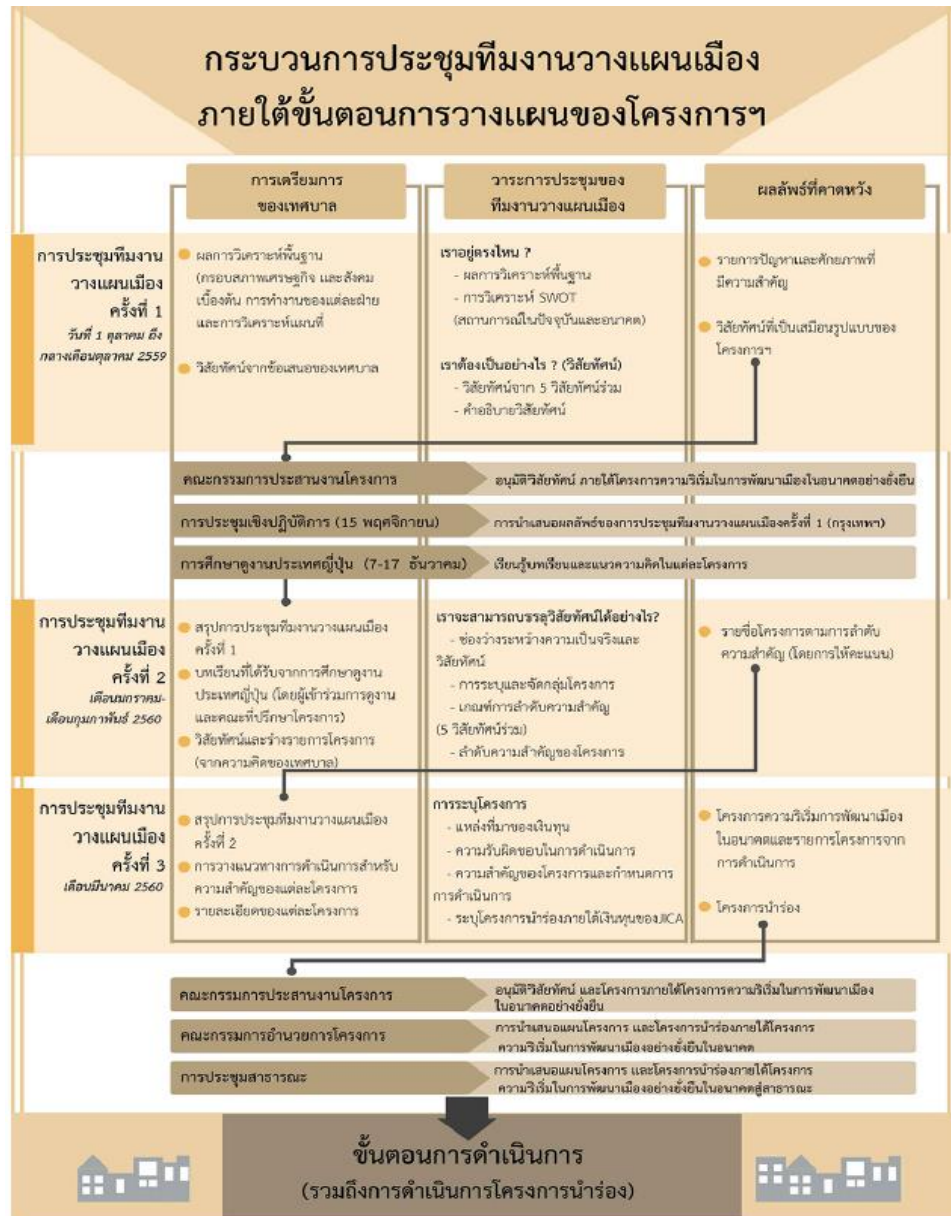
กระบวนการประชุมทีมงานวางแผนเมือง
ภายใต้ขั้นตอนการวางแผนของโครงการฯ

| | การเตรียมการของเทศบาล | วาระการประชุมของทีมงานวางแผนเมือง | ผลลัพธ์ที่คาดหวัง |
|---|---|---|---|
| การประชุมทีมงานวางแผนเมือง ครั้งที่ 1 วันที่ 1 ตุลาคม ถึง กลางเดือนตุลาคม 2559 | ผลการวิเคราะห์พื้นฐาน (กรอบสภาพเศรษฐกิจ และสังคมเบื้องต้น การทำงานของแต่ละฝ่าย และการวิเคราะห์แผนที่) วิสัยทัศน์จากข้อเสนอของเทศบาล | เราอยู่ตรงไหน ? - ผลการวิเคราะห์พื้นฐาน - การวิเคราะห์ SWOT (สถานการณ์ในปัจจุบันและอนาคต) เราต้องเป็นอย่างไร ? (วิสัยทัศน์) - วิสัยทัศน์จาก 5 วิสัยทัศน์ร่วม - คำอธิบายวิสัยทัศน์ | รายการปัญหาและศักยภาพที่มีความสำคัญ วิสัยทัศน์ที่เป็นเสมือนรูปแบบของโครงการฯ |

คณะกรรมการประสานงานโครงการ — อนุมัติวิสัยทัศน์ ภายใต้โครงการความริเริ่มในการพัฒนาเมืองในอนาคตอย่างยั่งยืน
การประชุมเชิงปฏิบัติการ (15 พฤศจิกายน) — การนำเสนอผลลัพธ์ของการประชุมทีมงานวางแผนเมืองครั้งที่ 1 (กรุงเทพฯ)
การศึกษาดูงานประเทศญี่ปุ่น (7-17 ธันวาคม) — เรียนรู้บทเรียนและแนวความคิดในแต่ละโครงการ

| | | | |
|---|---|---|---|
| การประชุมทีมงานวางแผนเมือง ครั้งที่ 2 เดือนมกราคม-เดือนกุมภาพันธ์ 2560 | สรุปการประชุมทีมงานวางแผนเมืองครั้งที่ 1 บทเรียนที่ได้รับจากการศึกษาดูงานประเทศญี่ปุ่น (โดยผู้เข้าร่วมการดูงานและคณะที่ปรึกษาโครงการ) วิสัยทัศน์และร่างรายการโครงการ (จากความคิดของเทศบาล) | เราจะสามารถบรรลุวิสัยทัศน์ได้อย่างไร? - ช่องว่างระหว่างความเป็นจริงและวิสัยทัศน์ - การระบุและจัดกลุ่มโครงการ - เกณฑ์การลำดับความสำคัญ (5 วิสัยทัศน์ร่วม) - ลำดับความสำคัญของโครงการ | รายชื่อโครงการตามการลำดับความสำคัญ (โดยการให้คะแนน) |
| การประชุมทีมงานวางแผนเมือง ครั้งที่ 3 เดือนมีนาคม 2560 | สรุปการประชุมทีมงานวางแผนเมืองครั้งที่ 2 การวางแนวทางการดำเนินการสำหรับความสำคัญของแต่ละโครงการ รายละเอียดของแต่ละโครงการ | การระบุโครงการ - แหล่งที่มาของเงินทุน - ความรับผิดชอบในการดำเนินการ - ความสำคัญของโครงการและกำหนดการการดำเนินการ - ระบุโครงการนำร่องภายใต้เงินทุนของJICA | โครงการความริเริ่มการพัฒนาเมืองในอนาคตและรายการโครงการจากการดำเนินการ โครงการนำร่อง |

คณะกรรมการประสานงานโครงการ — อนุมัติวิสัยทัศน์ และโครงการภายใต้โครงการความริเริ่มในการพัฒนาเมืองในอนาคตอย่างยั่งยืน
คณะกรรมการอำนวยการโครงการ — การนำเสนอแผนโครงการ และโครงการนำร่องภายใต้โครงการความริเริ่มในการพัฒนาเมืองอย่างยั่งยืนในอนาคต
การประชุมสาธารณะ — การนำเสนอแผนโครงการ และโครงการนำร่องภายใต้โครงการความริเริ่มในการพัฒนาเมืองอย่างยั่งยืนในอนาคตสู่สาธารณะ

ขั้นตอนการดำเนินการ
(รวมถึงการดำเนินการโครงการนำร่อง)